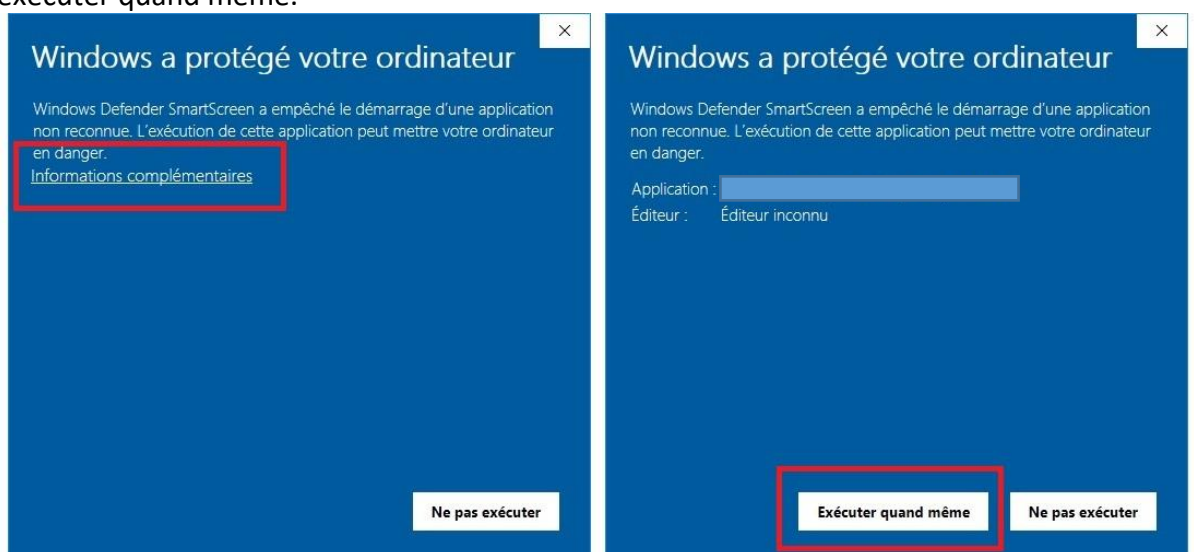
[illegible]xécuter quand même.

×

Windows a protégé votre ordinateur

Windows Defender SmartScreen a empêché le démarrage d'une application non reconnue. L'exécution de cette application peut mettre votre ordinateur en danger.

Informations complémentaires

Ne pas exécuter

×

Windows a protégé votre ordinateur

Windows Defender SmartScreen a empêché le démarrage d'une application non reconnue. L'exécution de cette application peut mettre votre ordinateur en danger.

Application : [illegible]
Éditeur : Éditeur inconnu

Exécuter quand même

Ne pas exécuter